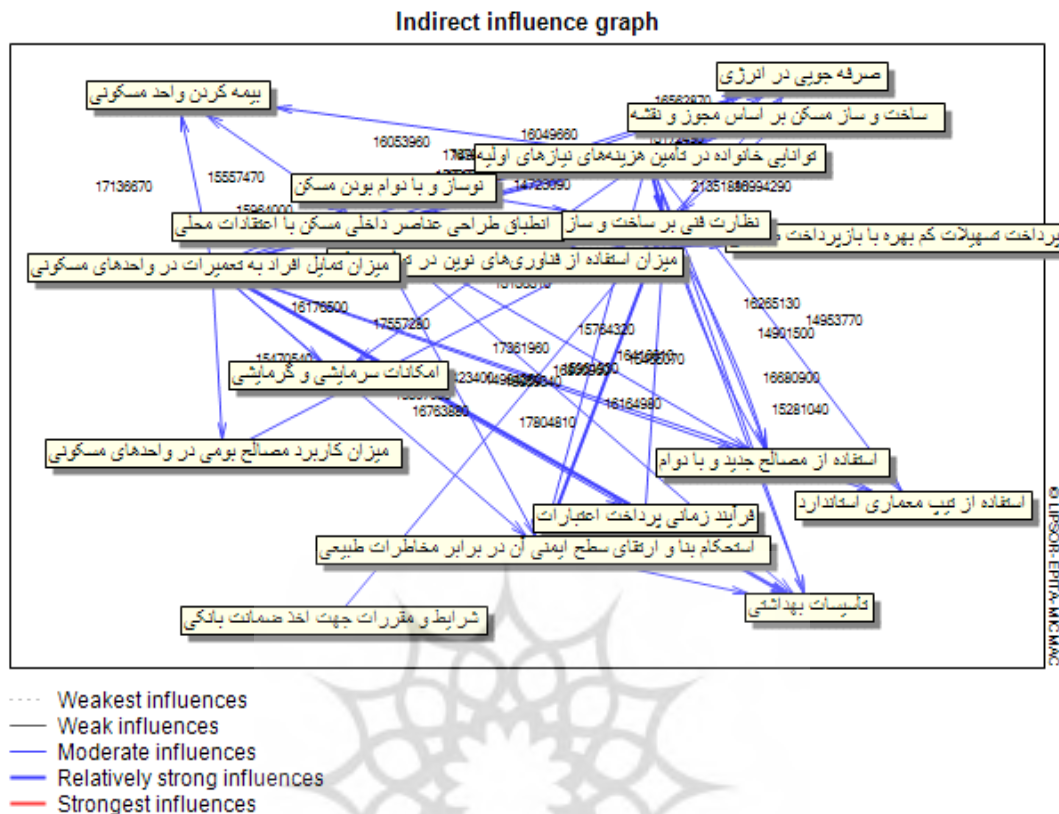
Indirect influence graph

صرفه جویی در انرژی

بیمه کردن واحد مسکونی

16582870

ساخت و ساز مسکن بر اساس مجوز و نقشه

16049660

16053960

توانایی خانواده در تأمین هزینه‌های نیازهای اولیه

17136670

15557470

نوساز و با دوام بودن مسکن

14723090

21351886994290

15964000

نظارت فنی بر ساخت و ساز

پرداخت تسهیلات کم بهره با بازپرداخت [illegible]

انطباق طراحی عناصر داخلی مسکن با اعتقادات محلی

میزان تمایل افراد به تعمیرات در واحدهای مسکونی

میزان استفاده از فناوری‌های نوین در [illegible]

16176500

16265130

17557250

14953770

14901500

15764320

17361960

15470540

امکانات سرمایشی و گرمایشی

16680900

16763880

16164960

15281040

17804810

میزان کاربرد مصالح بومی در واحدهای مسکونی

استفاده از مصالح جدید و با دوام

استفاده از تیپ معماری استاندارد

فرآیند زمانی پرداخت اعتبارات

استحکام بنا و ارتقای سطح ایمنی آن در برابر مخاطرات طبیعی

تأسیسات بهداشتی

شرایط و مقررات جهت اخذ ضمانت بانکی

©LIPSOR-EPITA-MICMAC

Weakest influences
Weak influences
Moderate influences
Relatively strong influences
Strongest influences